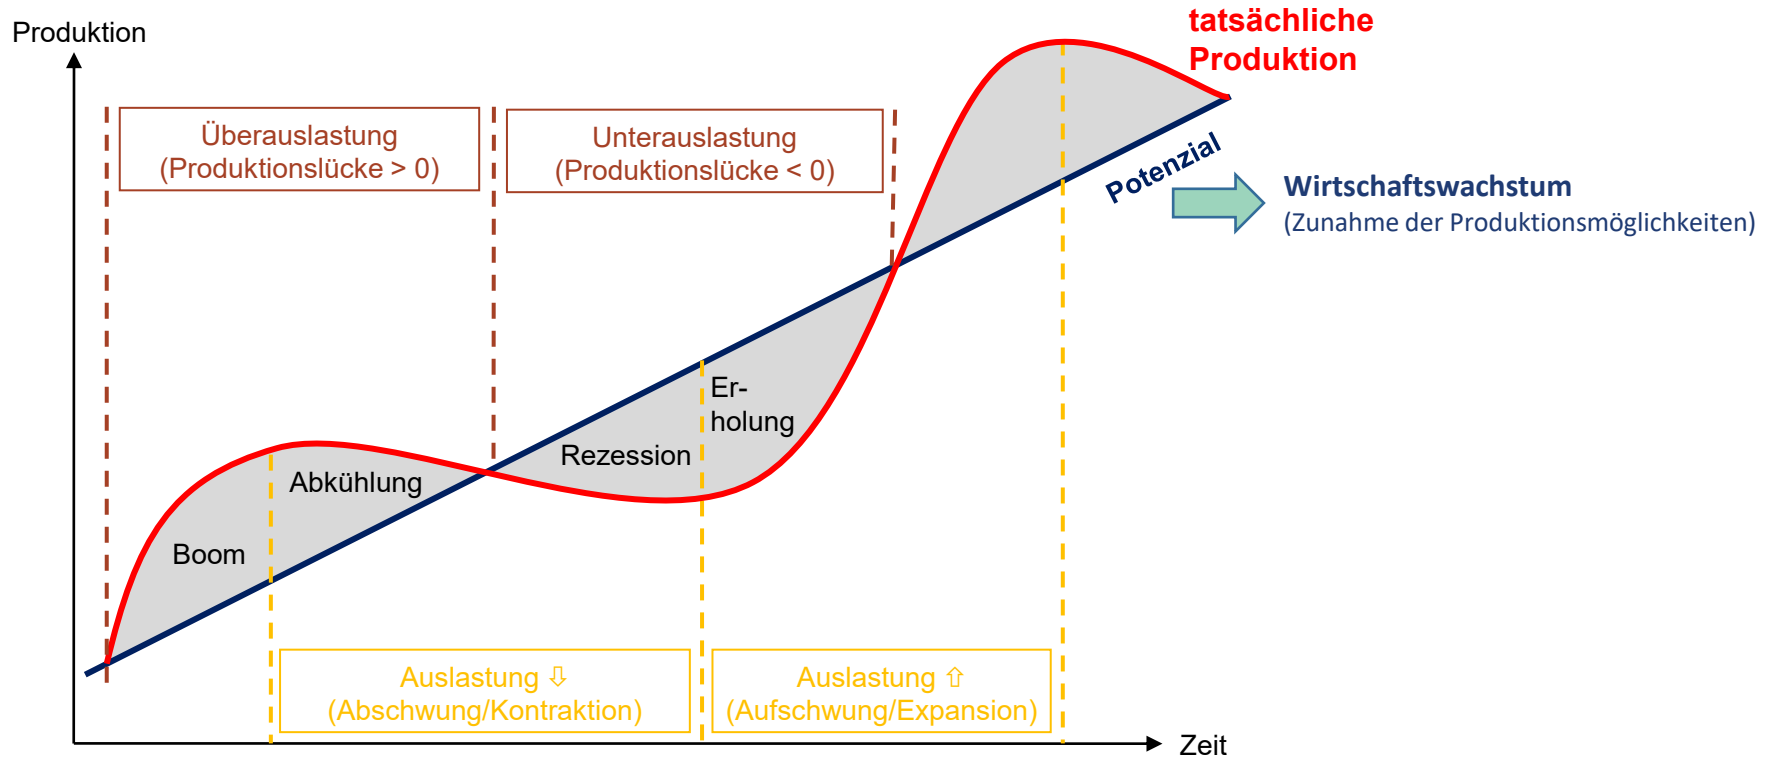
Produktion

tatsächliche Produktion

Überauslastung (Produktionslücke > 0)

Unterauslastung (Produktionslücke < 0)

Potenzial

Wirtschaftswachstum
(Zunahme der Produktionsmöglichkeiten)

Er-
holung

Rezession

Abkühlung

Boom

Auslastung ⇩ (Abschwung/Kontraktion)

Auslastung ⇧ (Aufschwung/Expansion)

Zeit